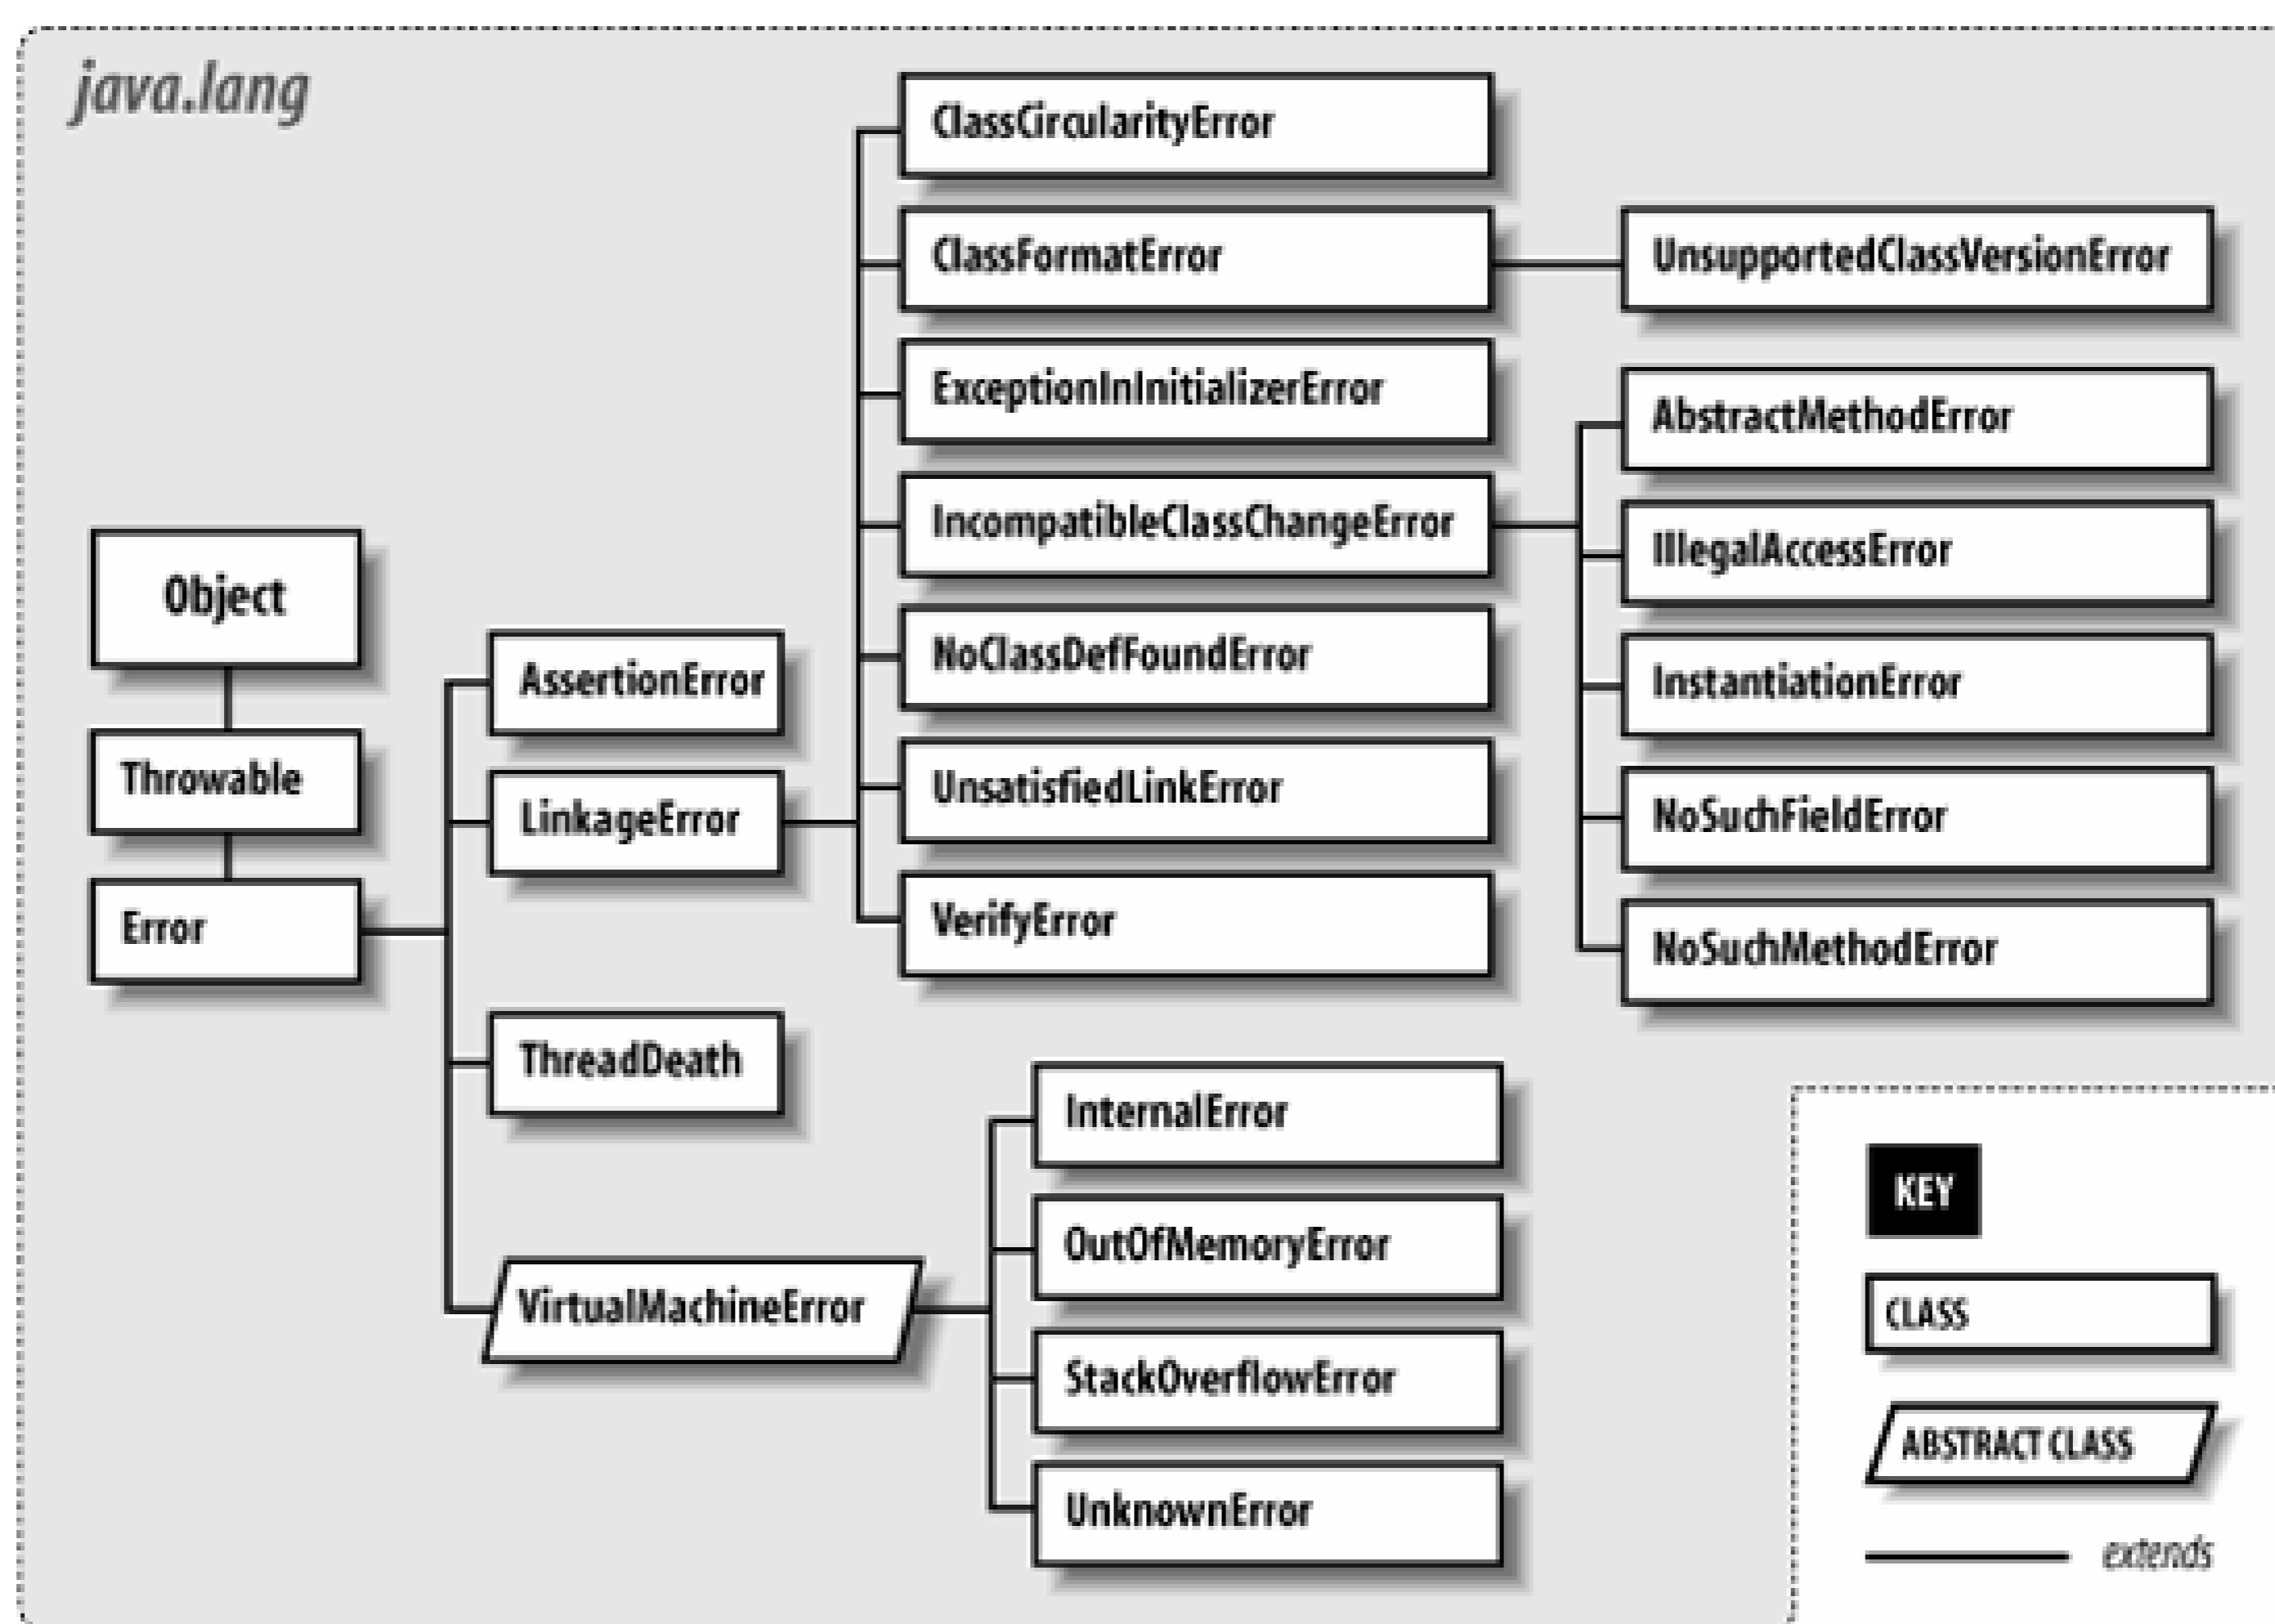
java.lang

Object

Throwable

Error

AssertionError

LinkageError

ThreadDeath

VirtualMachineError

ClassCircularityError

ClassFormatError

UnsupportedClassVersionError

ExceptionInInitializerError

IncompatibleClassChangeError

AbstractMethodError

IllegalAccessError

InstantiationError

NoSuchFieldError

NoSuchMethodError

NoClassDefFoundError

UnsatisfiedLinkError

VerifyError

InternalError

OutOfMemoryError

StackOverflowError

UnknownError

KEY

CLASS

ABSTRACT CLASS

extends